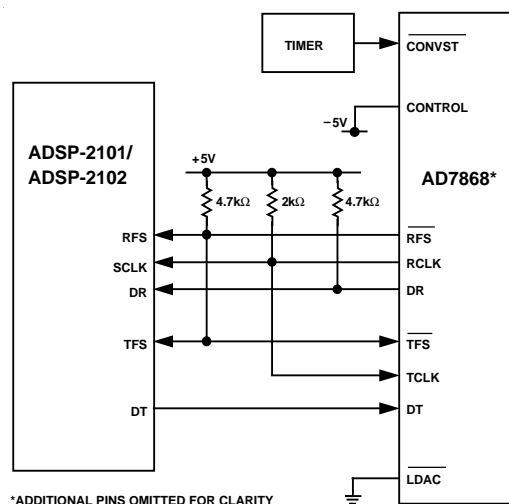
TIMER

$\overline{\text{CONVST}}$

CONTROL

−5V

ADSP-2101/
ADSP-2102

+5V

4.7kΩ

2kΩ

4.7kΩ

AD7868*

RFS

SCLK

DR

TFS

DT

$\overline{\text{RFS}}$

RCLK

DR

$\overline{\text{TFS}}$

TCLK

DT

$\overline{\text{LDAC}}$

*ADDITIONAL PINS OMITTED FOR CLARITY